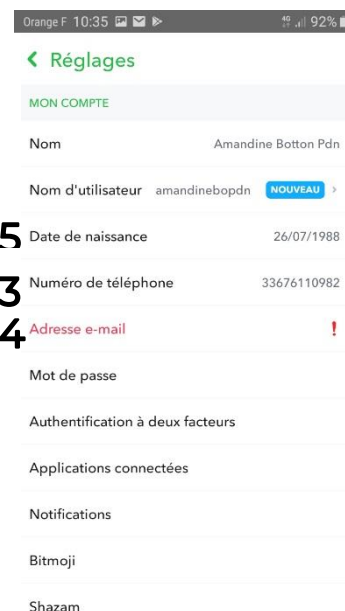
Orange F 10:35 4G 92%

Réglages

MON COMPTE

Nom Amandine Botton Pdn

Nom d'utilisateur amandinebopdn NOUVEAU

5 Date de naissance 26/07/1988

3 Numéro de téléphone 33676110982

4 Adresse e-mail !

Mot de passe

Authentification à deux facteurs

Applications connectées

Notifications

Bitmoji

Shazam